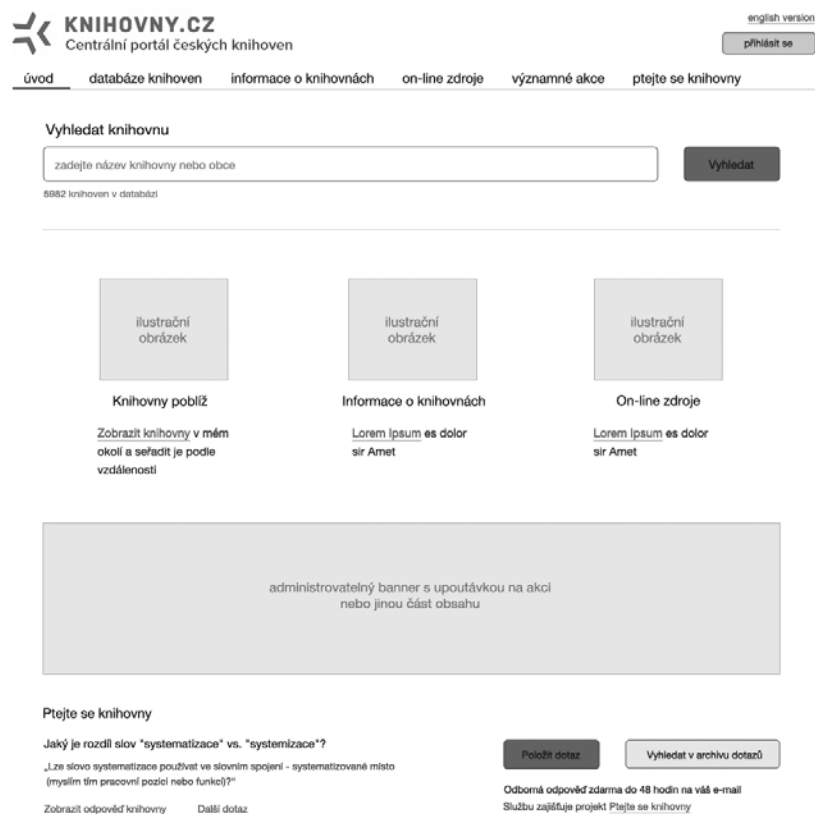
KNIHOVNY.CZ
Centrální portál českých knihoven

english version

přihlásit se

úvod databáze knihoven informace o knihovnách on-line zdroje významné akce ptejte se knihovny

Vyhledat knihovnu

zadejte název knihovny nebo obce

Vyhledat

5982 knihoven v databázi

ilustrační obrázek

Knihovny poblíž

Zobrazit knihovny v mém okolí a seřadit je podle vzdálenosti

ilustrační obrázek

Informace o knihovnách

Lorem Ipsum es dolor sir Amet

ilustrační obrázek

On-line zdroje

Lorem Ipsum es dolor sir Amet

administrovatelný banner s upoutávkou na akci nebo jinou část obsahu

Ptejte se knihovny

Jaký je rozdíl slov "systematizace" vs. "systemizace"?

„Lze slovo systematizace používat ve slovním spojení - systematizované místo (myslím tím pracovní pozici nebo funkci)?"

Zobrazit odpověď knihovny Další dotaz

Položit dotaz

Vyhledat v archivu dotazů

Odborná odpověď zdarma do 48 hodin na váš e-mail
Službu zajišťuje projekt Ptejte se knihovny